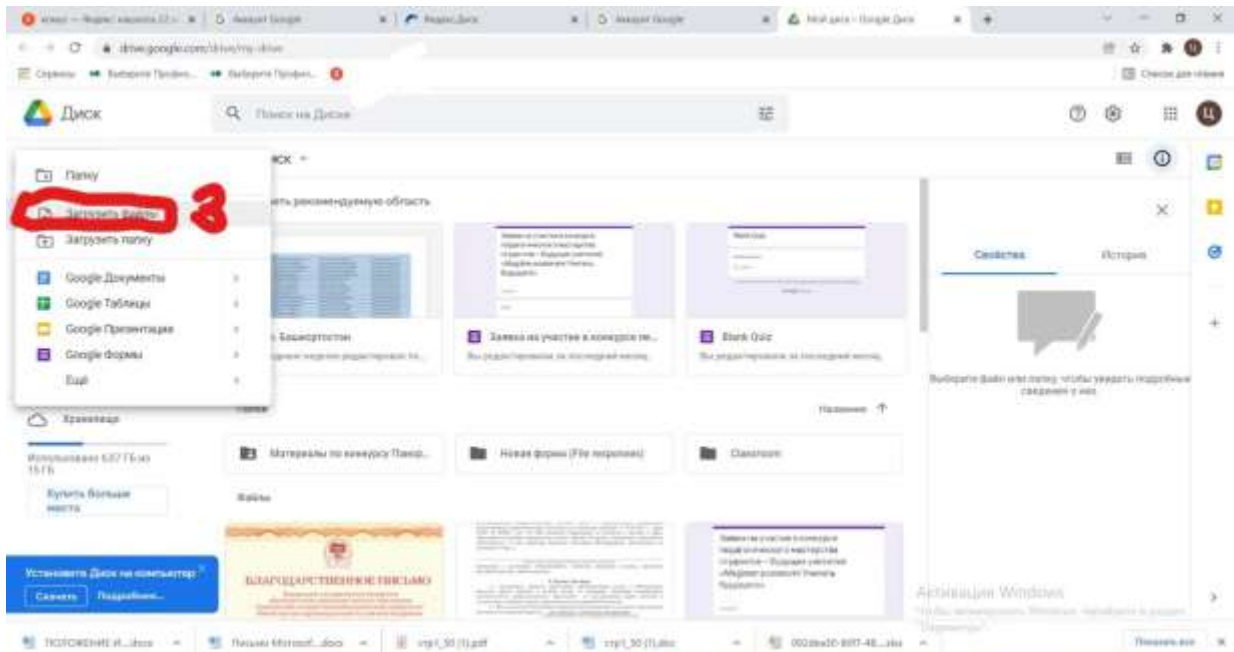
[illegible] | Аккаунт Google | Яндекс.Диск | Аккаунт Google | Мой диск – Google Диск

drive.google.com/drive/my-drive

Сервисы | Выберите Профес... | Выберите Профес... | Список для чтения

Диск

Поиск на Диске

Папку
Загрузить файлы
3
Загрузить папку
Google Документы
Google Таблицы
Google Презентации
Google Формы
Ещё

Хранилище
Использовано 6,07 ГБ из 15 ГБ
Купить больше места

Установите Диск на компьютер
Скачать | Подробнее...

...иск

...ать рекомендуемую область

... Башкортостан
Заявка на участие в конкурсе пе...
Blank Quiz

Папки
Название
Материалы по конкурсу Педаг...
Новая форма (File responses)
Classroom

Файлы

БЛАГОДАРСТВЕННОЕ ПИСЬМО

Свойства
История

Выберите файл или папку, чтобы увидеть подробные сведения о них.

Активация Windows

ПОЛОЖЕНИЕ И....docx | Письмо Microsoft....docx | стр1_50 (1).pdf | стр1_50 (1).doc | 002dea30-80f7-48....xlsx | Показать все